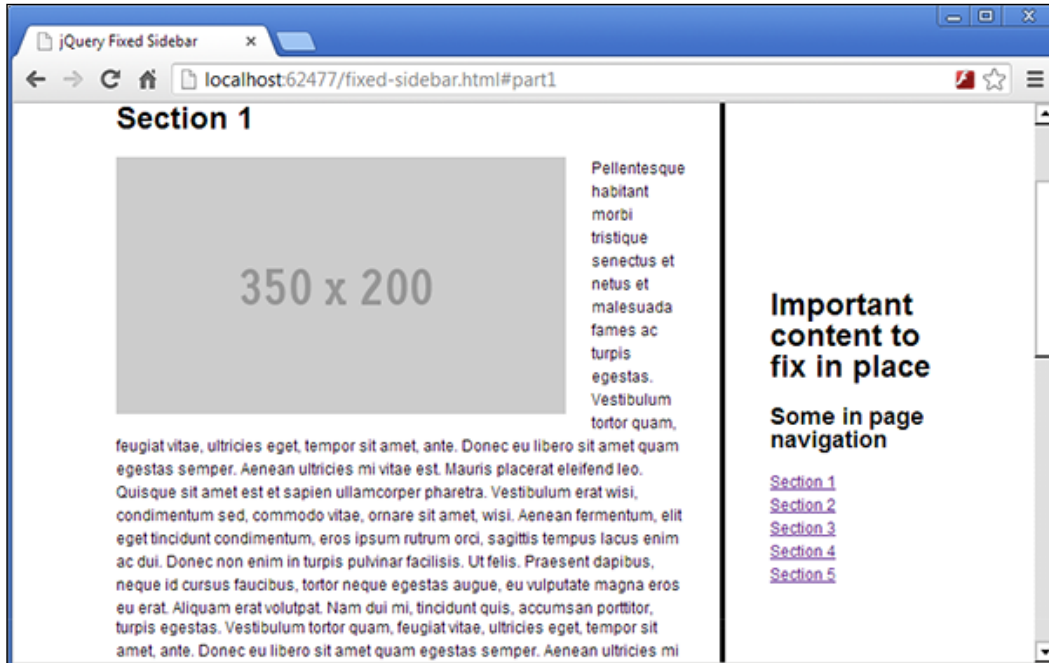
jQuery Fixed Sidebar ×

localhost:62477/fixed-sidebar.html#part1

Section 1

350 x 200

Pellentesque habitant morbi tristique senectus et netus et malesuada fames ac turpis egestas. Vestibulum tortor quam, feugiat vitae, ultricies eget, tempor sit amet, ante. Donec eu libero sit amet quam egestas semper. Aenean ultricies mi vitae est. Mauris placerat eleifend leo. Quisque sit amet est et sapien ullamcorper pharetra. Vestibulum erat wisi, condimentum sed, commodo vitae, ornare sit amet, wisi. Aenean fermentum, elit eget tincidunt condimentum, eros ipsum rutrum orci, sagittis tempus lacus enim ac dui. Donec non enim in turpis pulvinar facilisis. Ut felis. Praesent dapibus, neque id cursus faucibus, tortor neque egestas augue, eu vulputate magna eros eu erat. Aliquam erat volutpat. Nam dui mi, tincidunt quis, accumsan porttitor, turpis egestas. Vestibulum tortor quam, feugiat vitae, ultricies eget, tempor sit amet, ante. Donec eu libero sit amet quam egestas semper. Aenean ultricies mi

Important content to fix in place

Some in page navigation

Section 1
Section 2
Section 3
Section 4
Section 5